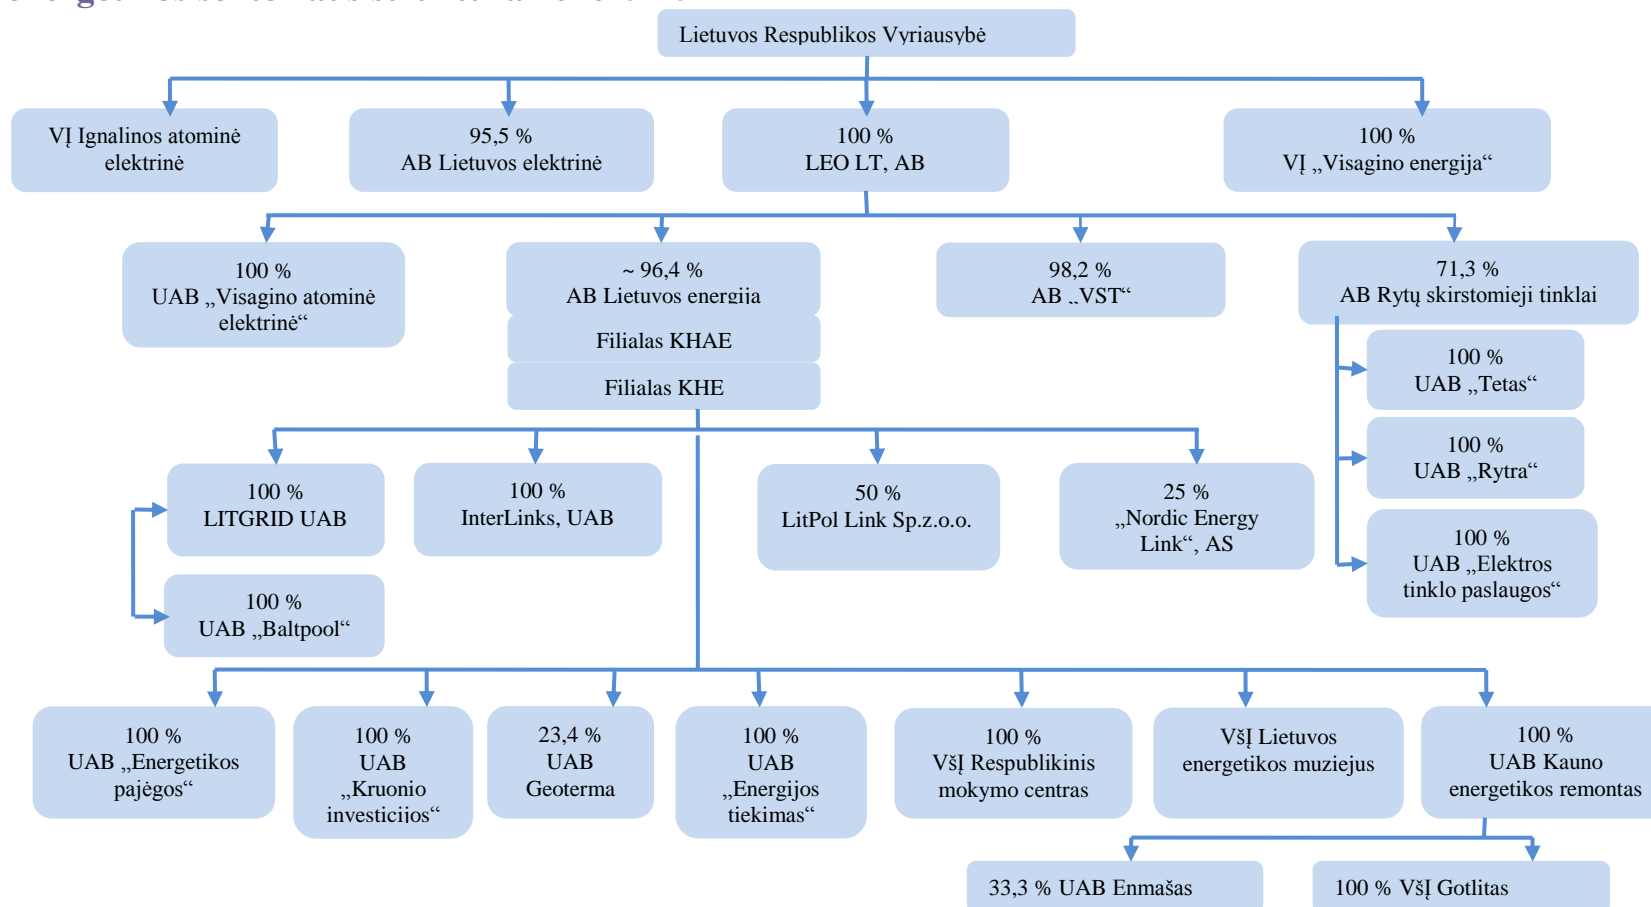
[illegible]

Lietuvos Respublikos Vyriausybė

VĮ Ignalinos atominė elektrinė

95,5 %
AB Lietuvos elektrinė

100 %
LEO LT, AB

100 %
VĮ „Visagino energija“

100 %
UAB „Visagino atominė elektrinė“

~ 96,4 %
AB Lietuvos energija

Filialas KHAE

Filialas KHE

98,2 %
AB „VST“

71,3 %
AB Rytų skirstomieji tinklai

100 %
UAB „Tetas“

100 %
UAB „Rytra“

100 %
UAB „Elektros tinklo paslaugos“

100 %
LITGRID UAB

100 %
UAB „Baltpool“

100 %
InterLinks, UAB

50 %
LitPol Link Sp.z.o.o.

25 %
„Nordic Energy Link“, AS

100 %
UAB „Energetikos pajėgos“

100 %
UAB „Kruonio investicijos“

23,4 %
UAB Geoterma

100 %
UAB „Energijos tiekimas“

100 %
VšĮ Respublikinis mokymo centras

VšĮ Lietuvos energetikos muziejus

100 %
UAB Kauno energetikos remontas

33,3 % UAB Enmašas

100 % VšĮ Gotlitas